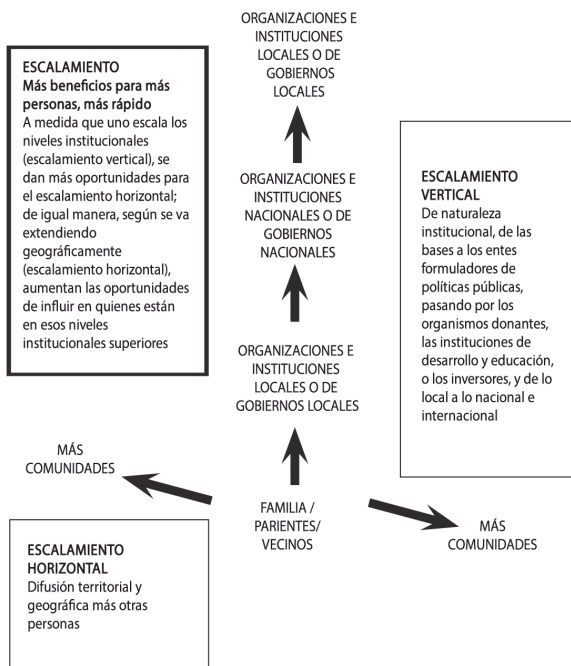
ESCALAMIENTO
Más beneficios para más personas, más rápido
A medida que uno escala los niveles institucionales (escalamiento vertical), se dan más oportunidades para el escalamiento horizontal; de igual manera, según se va extendiendo geográficamente (escalamiento horizontal), aumentan las oportunidades de influir en quienes están en esos niveles institucionales superiores

ORGANIZACIONES E INSTITUCIONES LOCALES O DE GOBIERNOS LOCALES

ORGANIZACIONES E INSTITUCIONES NACIONALES O DE GOBIERNOS NACIONALES

ORGANIZACIONES E INSTITUCIONES LOCALES O DE GOBIERNOS LOCALES

ESCALAMIENTO VERTICAL
De naturaleza institucional, de las bases a los entes formuladores de políticas públicas, pasando por los organismos donantes, las instituciones de desarrollo y educación, o los inversores, y de lo local a lo nacional e internacional

MÁS COMUNIDADES

FAMILIA / PARIENTES/ VECINOS

MÁS COMUNIDADES

ESCALAMIENTO HORIZONTAL
Difusión territorial y geográfica más otras personas